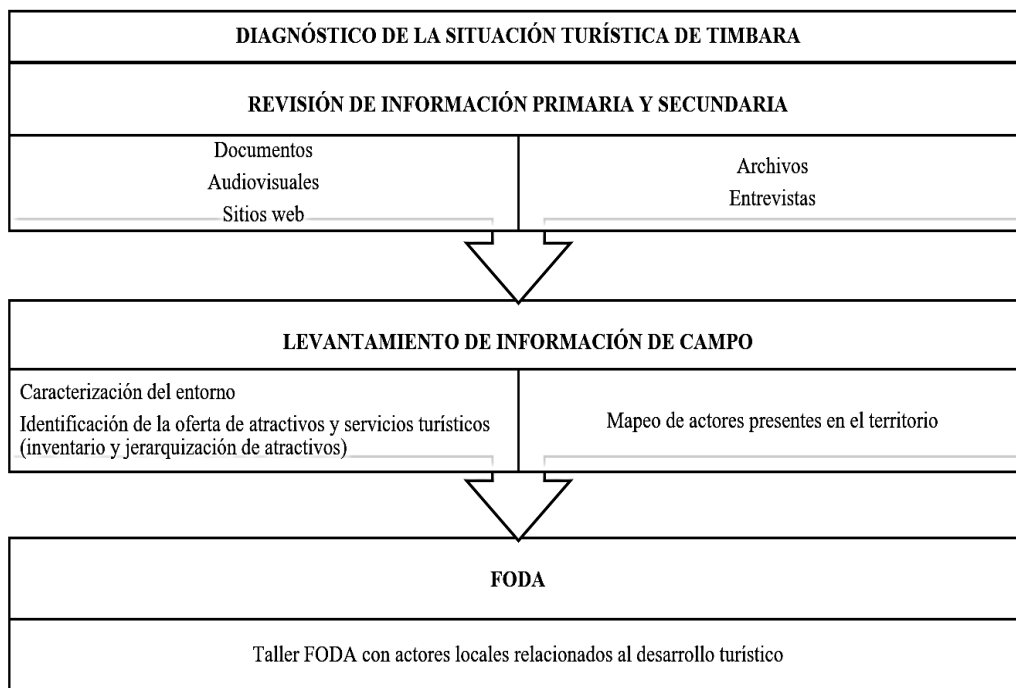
DIAGNÓSTICO DE LA SITUACIÓN TURÍSTICA DE TIMBARA

REVISIÓN DE INFORMACIÓN PRIMARIA Y SECUNDARIA

Documentos
Audiovisuales
Sitios web

Archivos
Entrevistas

LEVANTAMIENTO DE INFORMACIÓN DE CAMPO

Caracterización del entorno
Identificación de la oferta de atractivos y servicios turísticos (inventario y jerarquización de atractivos)

Mapeo de actores presentes en el territorio

FODA

Taller FODA con actores locales relacionados al desarrollo turístico